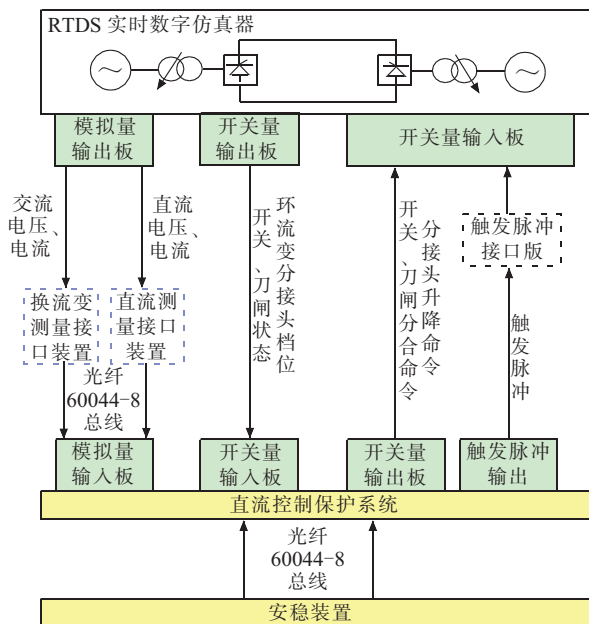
RTDS 实时数字仿真器

模拟量输出板

开关量输出板

开关量输入板

交流电压、电流

直流电压、电流

开关、刀闸状态

环流变分接头档位

开关、刀闸分合命令

分接头升降命令

触发脉冲接口版

触发脉冲

换流变测量接口装置

直流测量接口装置

光纤 60044-8 总线

模拟量输入板

开关量输入板

开关量输出板

触发脉冲输出

直流控制保护系统

光纤 60044-8 总线

安稳装置